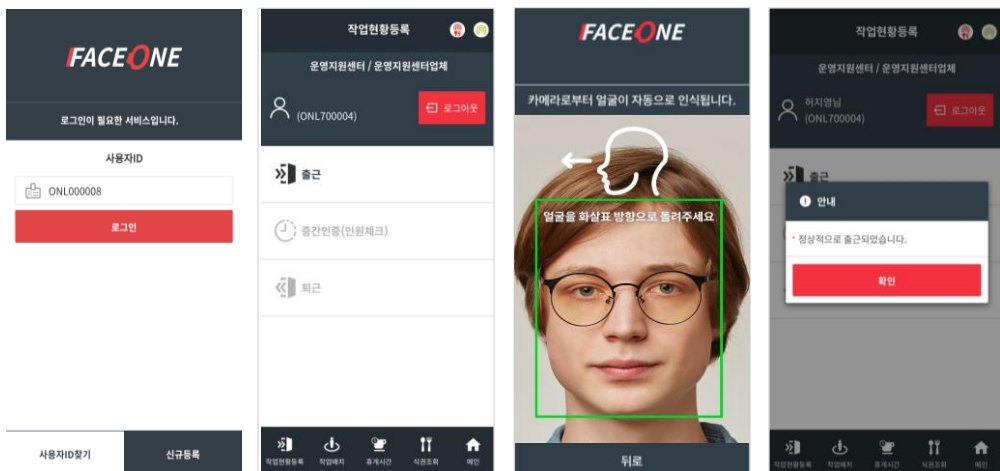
FACEONE

로그인이 필요한 서비스입니다.

사용자ID

ONL000008

로그인

사용자ID찾기

신규등록

작업현황등록

운영지원센터 / 운영지원센터업체

(ONL700004)

로그아웃

출근

중간인증(인원체크)

퇴근

작업현황등록

작업배치

휴게시간

식권조회

메인

FACEONE

카메라로부터 얼굴이 자동으로 인식됩니다.

얼굴을 화살표 방향으로 돌려주세요

뒤로

작업현황등록

운영지원센터 / 운영지원센터업체

허지영님

(ONL700004)

로그아웃

출근

안내

* 정상적으로 출근되었습니다.

확인

작업현황등록

작업배치

휴게시간

식권조회

메인